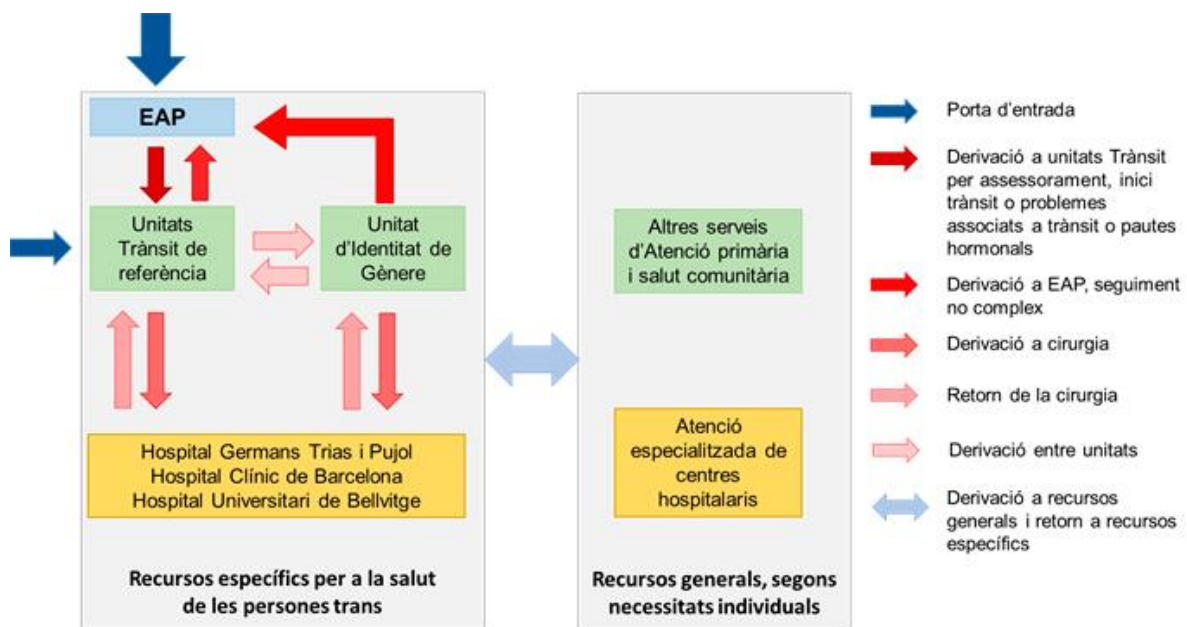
EAP

Unitats Trànsit de referència

Unitat d'Identitat de Gènere

Hospital Germans Trias i Pujol
Hospital Clínic de Barcelona
Hospital Universitari de Bellvitge

Recursos específics per a la salut de les persones trans

Altres serveis d'Atenció primària i salut comunitària

Atenció especialitzada de centres hospitalaris

Recursos generals, segons necessitats individuals

Porta d'entrada

Derivació a unitats Trànsit per assessorament, inici trànsit o problemes associats a trànsit o pautes hormonals

Derivació a EAP, seguiment no complex

Derivació a cirurgia

Retorn de la cirurgia

Derivació entre unitats

Derivació a recursos generals i retorn a recursos específics